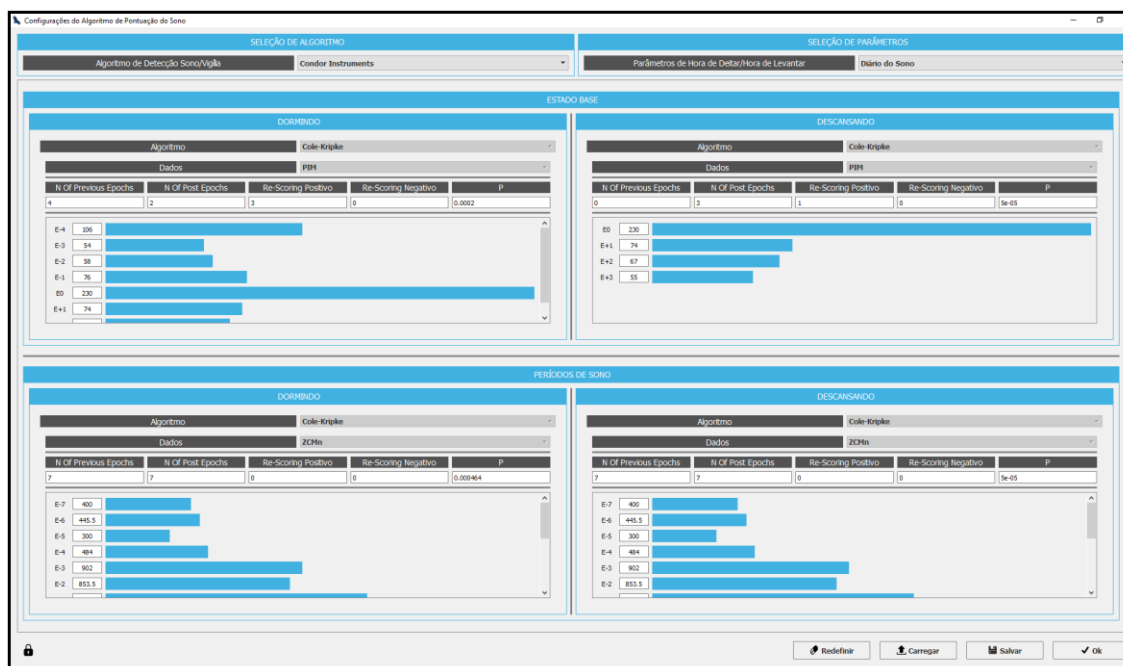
Configurações do Algoritmo de Pontuação do Sono

SELEÇÃO DE ALGORITMO

Algoritmo de Detecção Sono/Vigília | Condor Instruments

SELEÇÃO DE PARÂMETROS

Parâmetros de Hora de Deitar/Hora de Levantar | Diário do Sono

ESTADO BASE

DORMINDO

Algoritmo | Cole-Kripke

Dados | PIM

| N Of Previous Epochs | N Of Post Epochs | Re-Scoring Positivo | Re-Scoring Negativo | P |
|---|---|---|---|---|
| 4 | 2 | 3 | 0 | 0.0002 |

E-4 106
E-3 54
E-2 58
E-1 76
E0 230
E+1 74

DESCANSANDO

Algoritmo | Cole-Kripke

Dados | PIM

| N Of Previous Epochs | N Of Post Epochs | Re-Scoring Positivo | Re-Scoring Negativo | P |
|---|---|---|---|---|
| 0 | 3 | 1 | 0 | 5e-05 |

E0 230
E+1 74
E+2 67
E+3 55

PERÍODOS DE SONO

DORMINDO

Algoritmo | Cole-Kripke

Dados | ZCMn

| N Of Previous Epochs | N Of Post Epochs | Re-Scoring Positivo | Re-Scoring Negativo | P |
|---|---|---|---|---|
| 7 | 7 | 0 | 0 | 0.000464 |

E-7 400
E-6 445.5
E-5 300
E-4 484
E-3 902
E-2 853.5

DESCANSANDO

Algoritmo | Cole-Kripke

Dados | ZCMn

| N Of Previous Epochs | N Of Post Epochs | Re-Scoring Positivo | Re-Scoring Negativo | P |
|---|---|---|---|---|
| 7 | 7 | 0 | 0 | 5e-05 |

E-7 400
E-6 445.5
E-5 300
E-4 484
E-3 902
E-2 853.5

Redefinir
Carregar
Salvar
Ok